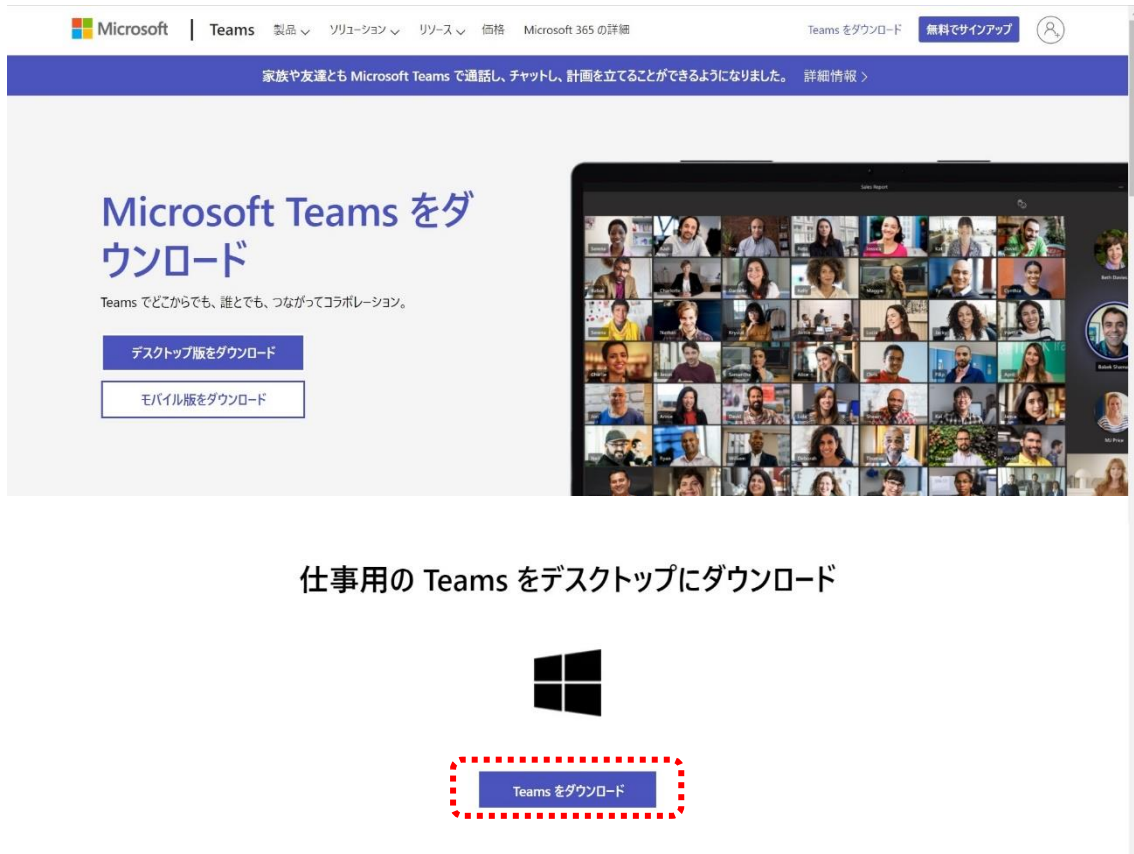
Microsoft | Teams 製品 ソリューション リソース 価格 Microsoft 365 の詳細 Teams をダウンロード 無料でサインアップ

家族や友達とも Microsoft Teams で通話し、チャットし、計画を立てることができるようになりました。 詳細情報 >

Microsoft Teams をダウンロード

Teams でどこからでも、誰とでも、つながってコラボレーション。

デスクトップ版をダウンロード

モバイル版をダウンロード

Sales Report

仕事用の Teams をデスクトップにダウンロード

Teams をダウンロード